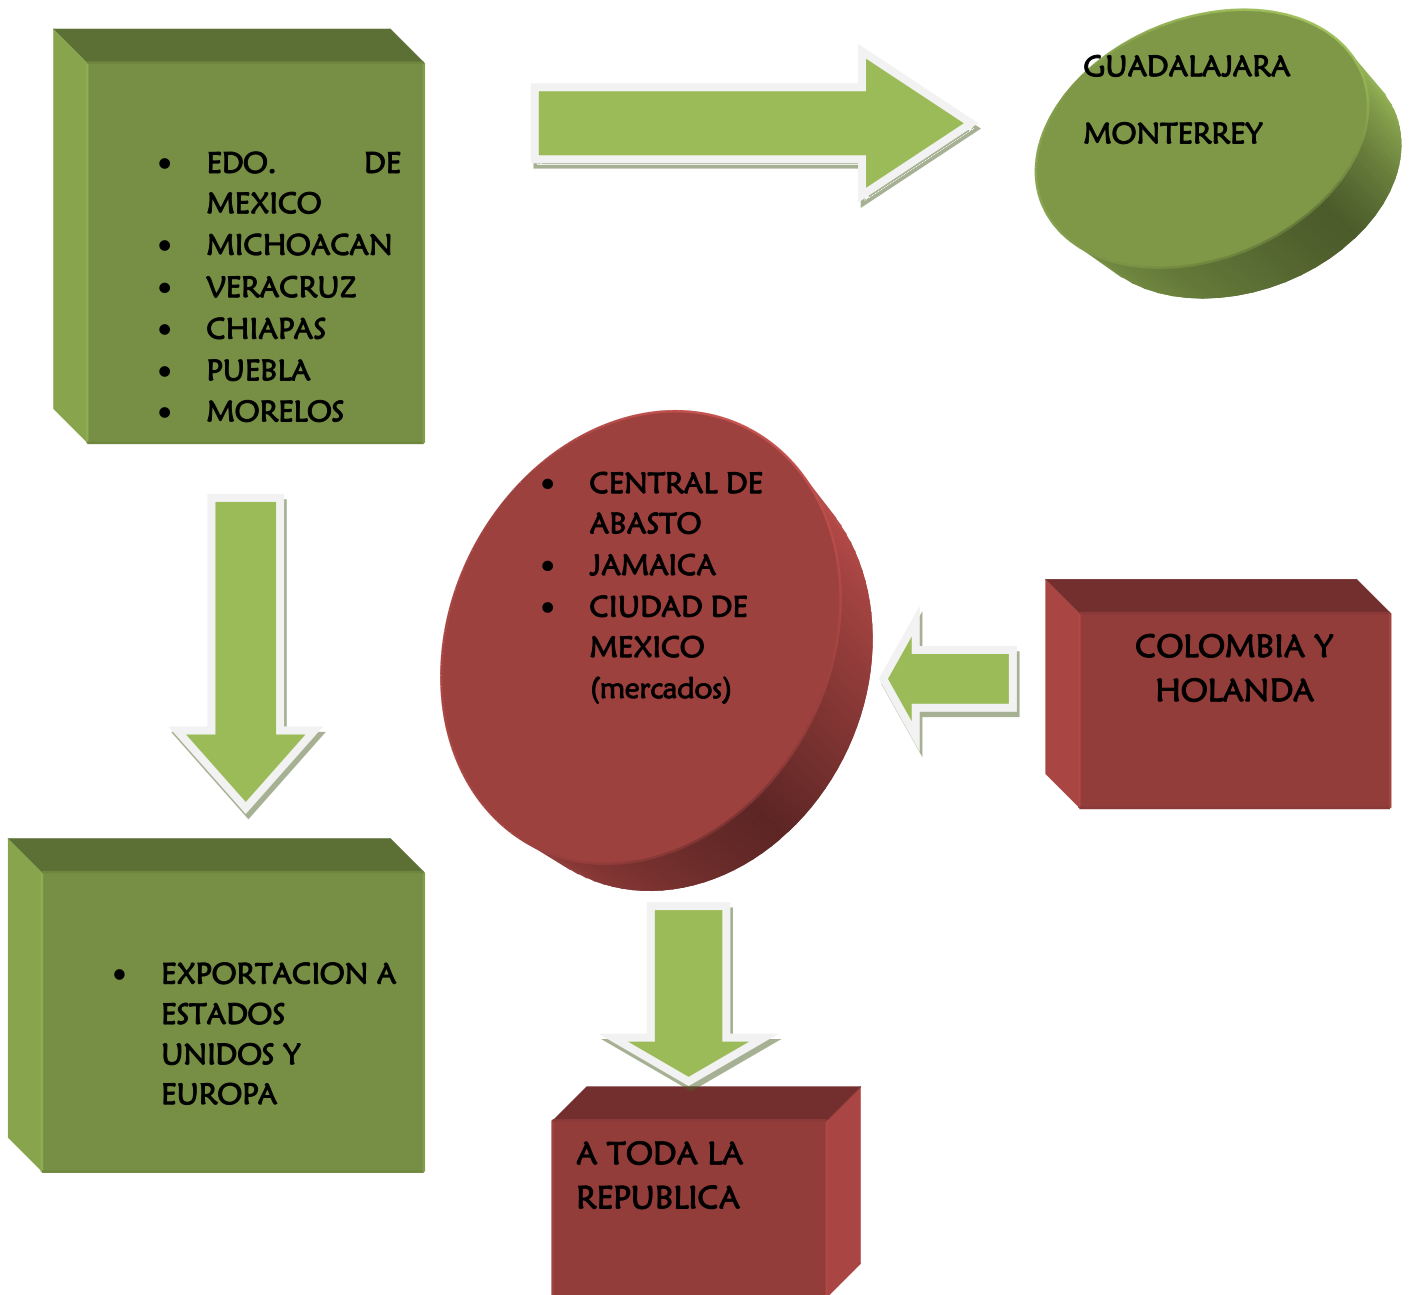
- EDO. DE MEXICO
- MICHOACAN
- VERACRUZ
- CHIAPAS
- PUEBLA
- MORELOS

GUADALAJARA

MONTERREY

- CENTRAL DE ABASTO
- JAMAICA
- CIUDAD DE MEXICO (mercados)

COLOMBIA Y HOLANDA

- EXPORTACION A ESTADOS UNIDOS Y EUROPA

A TODA LA REPUBLICA